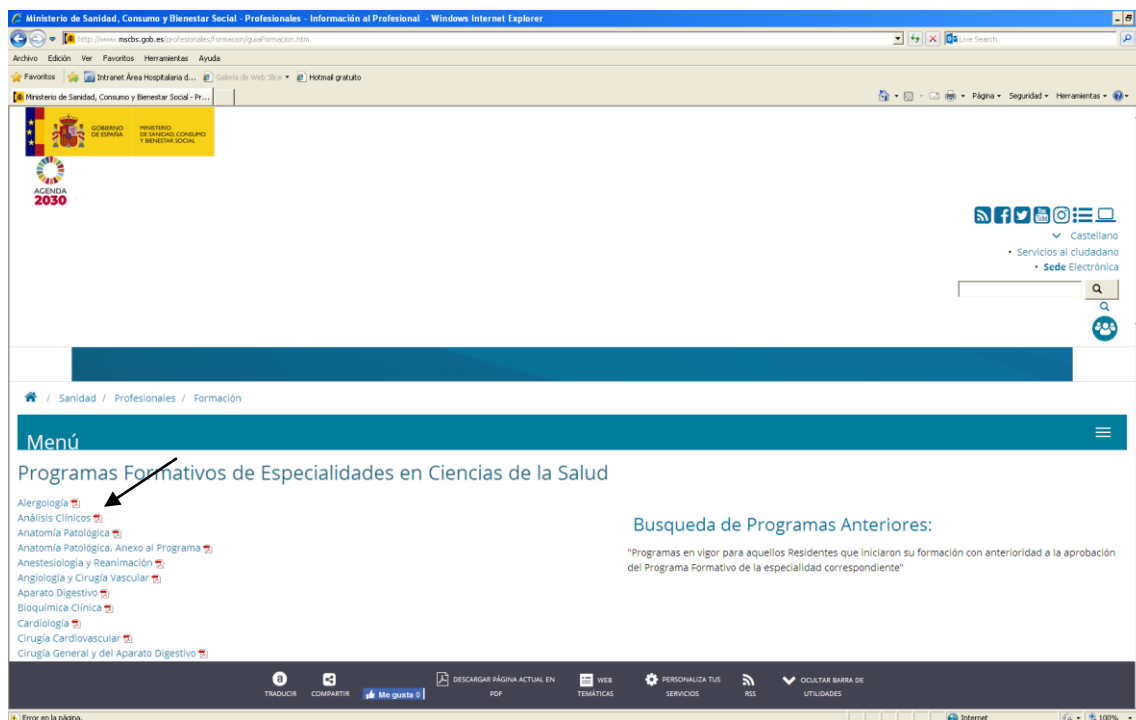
Ministerio de Sanidad, Consumo y Bienestar Social - Profesionales - Información al Profesional - Windows Internet Explorer

http://www.mscbs.gob.es/profesionales/formacion/guiaFormacion.htm

Live Search

Archivo Edición Ver Favoritos Herramientas Ayuda

Favoritos Intranet Área Hospitalaria d... Galería de Web Slice Hotmail gratuito

Ministerio de Sanidad, Consumo y Bienestar Social - Pr...

Página Seguridad Herramientas

GOBIERNO DE ESPAÑA MINISTERIO DE SANIDAD, CONSUMO Y BIENESTAR SOCIAL

AGENDA 2030

Castellano
• Servicios al ciudadano
• Sede Electrónica

/ Sanidad / Profesionales / Formación

Menú

Programas Formativos de Especialidades en Ciencias de la Salud

Alergología
Análisis Clínicos
Anatomía Patológica
Anatomía Patológica. Anexo al Programa
Anestesiología y Reanimación
Angiología y Cirugía Vascular
Aparato Digestivo
Bioquímica Clínica
Cardiología
Cirugía Cardiovascular
Cirugía General y del Aparato Digestivo

Busqueda de Programas Anteriores:

"Programas en vigor para aquellos Residentes que iniciaron su formación con anterioridad a la aprobación del Programa Formativo de la especialidad correspondiente"

TRADUCIR COMPARTIR Me gusta 0 DESCARGAR PÁGINA ACTUAL EN PDF WEB TEMÁTICAS PERSONALIZA TUS SERVICIOS RSS OCULTAR BARRA DE UTILIDADES

Error en la página.

Internet 100%